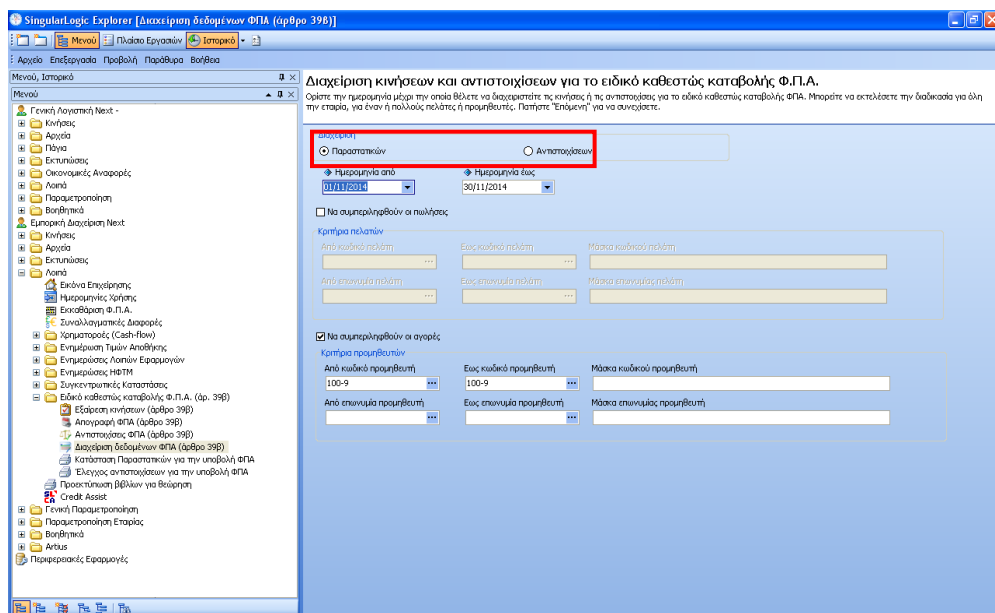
SingularLogic Explorer [Διαχείριση δεδομένων ΦΠΑ (άρθρο 39β)]

Μενού | Πλαίσιο Εργασιών | Ιστορικό

Αρχείο Επεξεργασία Προβολή Παράθυρα Βοήθεια

Μενού, Ιστορικό

Μενού

Γενική Λογιστική Next -
Κινήσεις
Αρχεία
Πάγια
Εκτυπώσεις
Οικονομικές Αναφορές
Λοιπά
Παραμετροποίηση
Βοηθητικά
Εμπορική Διαχείριση Next
Κινήσεις
Αρχεία
Εκτυπώσεις
Λοιπά
Εικόνα Επιχείρησης
Ημερομηνίες Χρήσης
Εκκαθάριση Φ.Π.Α.
Συναλλαγματικές Διαφορές
Χρηματοροές (Cash-flow)
Ενημέρωση Τιμών Αποθήκης
Ενημερώσεις Λοιπών Εφαρμογών
Ενημερώσεις ΗΦΤΜ
Συγκεντρωτικές Καταστάσεις
Ειδικό καθεστώς καταβολής Φ.Π.Α. (άρ. 39β)
Εξαίρεση κινήσεων (άρθρο 39β)
Απογραφή ΦΠΑ (άρθρο 39β)
Αντιστοιχίσεις ΦΠΑ (άρθρο 39β)
Διαχείριση δεδομένων ΦΠΑ (άρθρο 39β)
Κατάσταση Παραστατικών για την υποβολή ΦΠΑ
Έλεγχος αντιστοιχίσεων για την υποβολή ΦΠΑ
Προεκτύπωση βιβλίων για θεώρηση
Credit Assist
Γενική Παραμετροποίηση
Παραμετροποίηση Εταιρίας
Βοηθητικά
Artius
Περιφερειακές Εφαρμογές

Διαχείριση κινήσεων και αντιστοιχίσεων για το ειδικό καθεστώς καταβολής Φ.Π.Α.

Ορίστε την ημερομηνία μέχρι την οποία θέλετε να διαχειριστείτε τις κινήσεις ή τις αντιστοιχίσεις για το ειδικό καθεστώς καταβολής ΦΠΑ. Μπορείτε να εκτελέσετε την διαδικασία για όλη την εταιρία, για έναν ή πολλούς πελάτες ή προμηθευτές. Πατήστε "Επόμενη" για να συνεχίσετε.

Διαχείριση
Παραστατικών
Αντιστοιχίσεων

Ημερομηνία από
01/11/2014
Ημερομηνία έως
30/11/2014

Να συμπεριληφθούν οι πωλήσεις

Κριτήρια πελατών
Από κωδικό πελάτη
Έως κωδικό πελάτη
Μάσκα κωδικού πελάτη
Από επωνυμία πελάτη
Έως επωνυμία πελάτη
Μάσκα επωνυμίας πελάτη

Να συμπεριληφθούν οι αγορές

Κριτήρια προμηθευτών
Από κωδικό προμηθευτή
100-9
Έως κωδικό προμηθευτή
100-9
Μάσκα κωδικού προμηθευτή
Από επωνυμία προμηθευτή
Έως επωνυμία προμηθευτή
Μάσκα επωνυμίας προμηθευτή